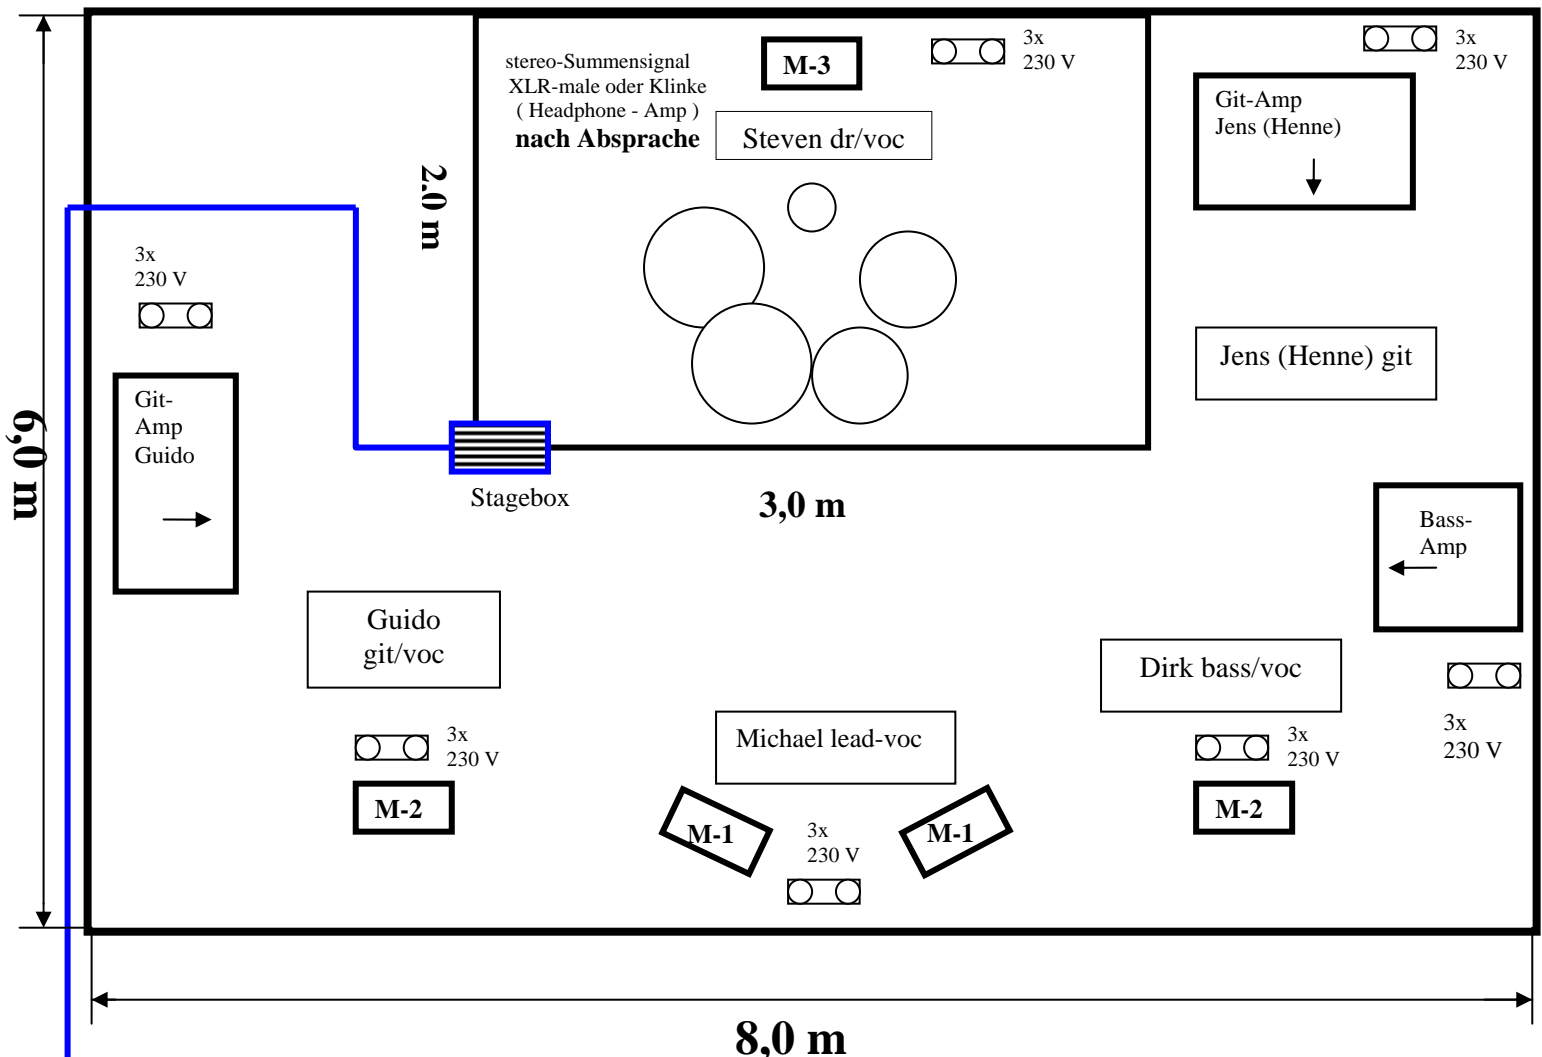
stereo-Summensignal
XLR-male oder Klinke
( Headphone - Amp )
nach Absprache

M-3

3x
230 V

3x
230 V

Steven dr/voc

Git-Amp
Jens (Henne)

2.0 m

3x
230 V

Jens (Henne) git

6,0 m

Git-
Amp
Guido

Stagebox

3,0 m

Bass-
Amp

Guido
git/voc

Dirk bass/voc

3x
230 V

Michael lead-voc

3x
230 V

3x
230 V

M-2

M-1

3x
230 V

M-1

M-2

8,0 m